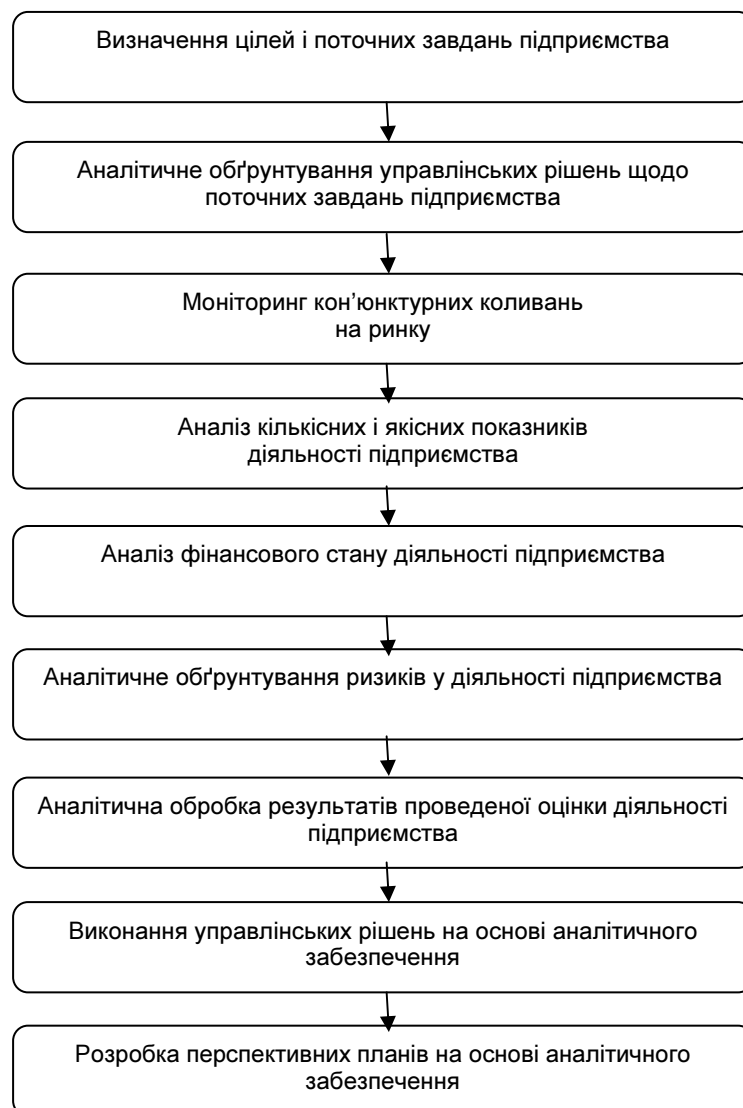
Визначення цілей і поточних завдань підприємства

Аналітичне обґрунтування управлінських рішень щодо поточних завдань підприємства

Моніторинг кон’юнктурних коливань на ринку

Аналіз кількісних і якісних показників діяльності підприємства

Аналіз фінансового стану діяльності підприємства

Аналітичне обґрунтування ризиків у діяльності підприємства

Аналітична обробка результатів проведеної оцінки діяльності підприємства

Виконання управлінських рішень на основі аналітичного забезпечення

Розробка перспективних планів на основі аналітичного забезпечення